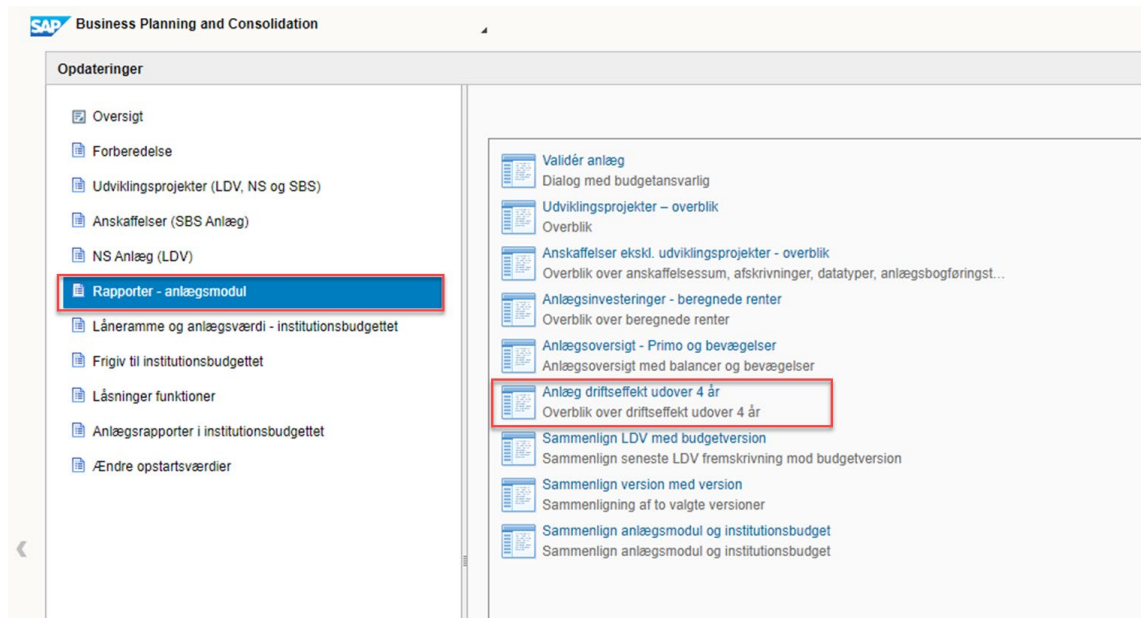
SAP Business Planning and Consolidation

Opdateringer

Oversigt
Forberedelse
Udviklingsprojekter (LDV, NS og SBS)
Anskaffelser (SBS Anlæg)
NS Anlæg (LDV)
Rapporter - anlægsmodul
Låneramme og anlægsværdi - institutionsbudgettet
Frigiv til institutionsbudgettet
Låsninger funktioner
Anlægsrapporter i institutionsbudgettet
Ændre opstartsværdier

Validér anlæg
Dialog med budgetansvarlig
Udviklingsprojekter – overblik
Overblik
Anskaffelser ekskl. udviklingsprojekter - overblik
Overblik over anskaffelsessum, afskrivninger, datatyper, anlægsbogføringst...
Anlægsinvesteringer - beregnede renter
Overblik over beregnede renter
Anlægsoversigt - Primo og bevægelser
Anlægsoversigt med balancer og bevægelser
Anlæg driftseffekt udover 4 år
Overblik over driftseffekt udover 4 år
Sammenlign LDV med budgetversion
Sammenlign seneste LDV fremskrivning mod budgetversion
Sammenlign version med version
Sammenligning af to valgte versioner
Sammenlign anlægsmodul og institutionsbudget
Sammenlign anlægsmodul og institutionsbudget